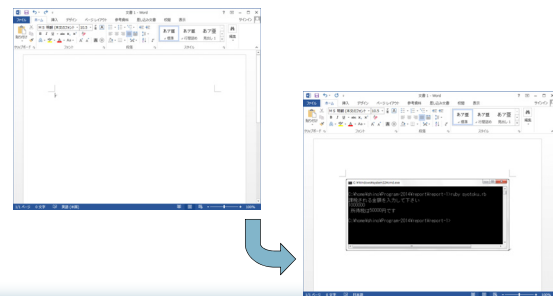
文書 1 - Word

ファイル ホーム 挿入 デザイン ページレイアウト 参考資料 差し込み文書 校閲 表示 サインイン

あア亜 標準
あア亜 行間詰め
あア亜 見出し 1

クリップボード フォント 段落 スタイル 編集

文書 1 - Word

ファイル ホーム 挿入 デザイン ページレイアウト 参考資料 差し込み文書 校閲 表示

あア亜 標準
あア亜 行間詰め
あア亜 見出し 1

C:¥Windows¥system32¥cmd.exe

C:¥Users¥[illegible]¥Program-2014¥report¥report-1>ruby postage.rb
運賃をする金額を入力して下さい
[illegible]
送料無料は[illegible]円です

C:¥Users¥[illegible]¥Program-2014¥report¥report-1>